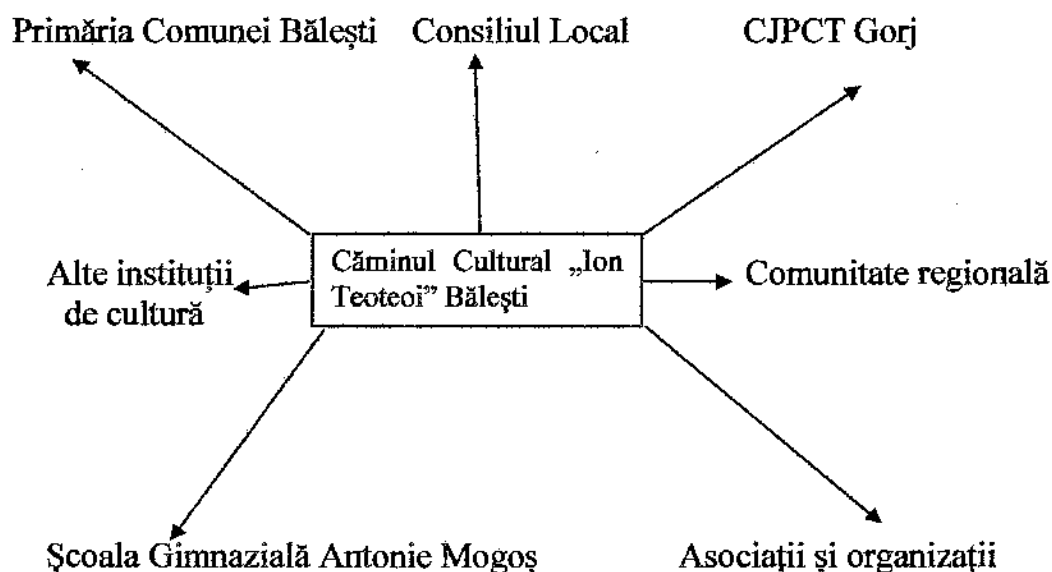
Primăria Comunei Bălești

Consiliul Local

CJPCT Gorj

Alte instituții de cultură

Căminul Cultural „Ion Teoteoi” Bălești

Comunitate regională

Școala Gimnazială Antonie Mogoș

Asociații și organizații